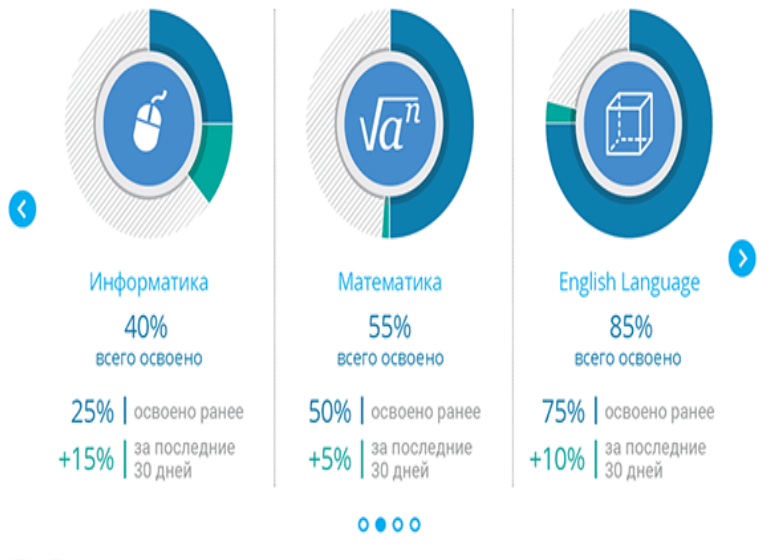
$\sqrt{a^n}$

Информатика
40%
всего освоено

25% | освоено ранее
+15% | за последние 30 дней

Математика
55%
всего освоено

50% | освоено ранее
+5% | за последние 30 дней

English Language
85%
всего освоено

75% | освоено ранее
+10% | за последние 30 дней